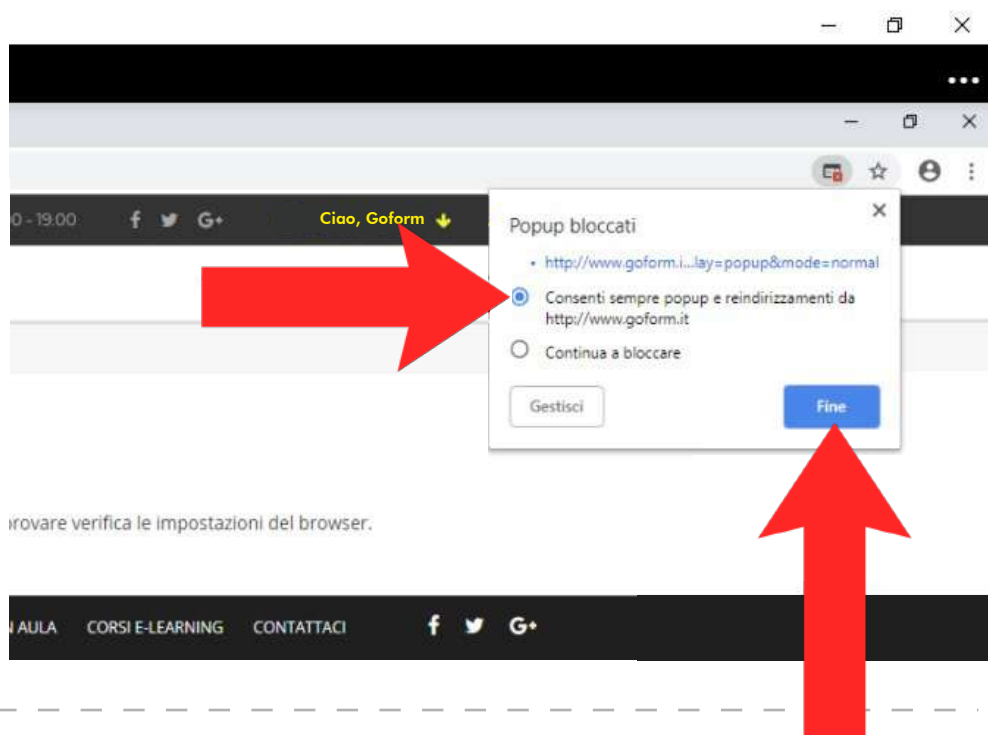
0 - 19.00

Ciao, Goform

Popup bloccati

http://www.goform.i...lay=popup&mode=normal

Consenti sempre popup e reindirizzamenti da http://www.goform.it

Continua a bloccare

Gestisci

Fine

provare verifica le impostazioni del browser.

N AULA CORSI E-LEARNING CONTATTACI